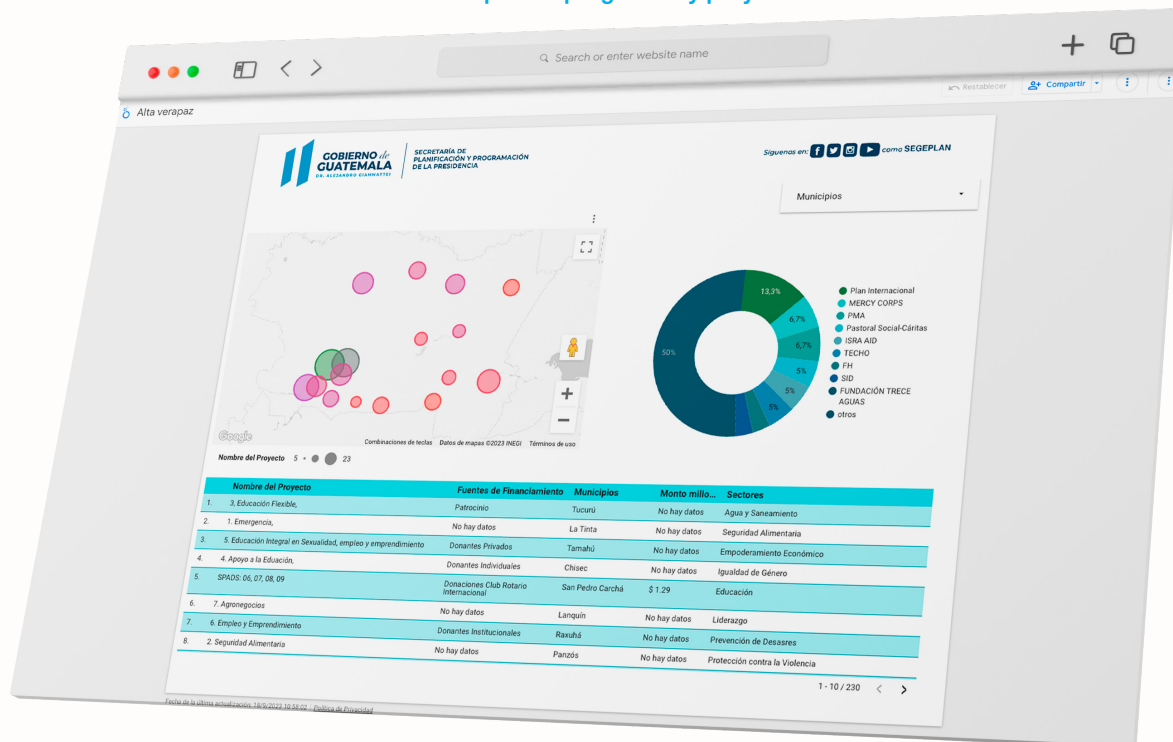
Search or enter website name

Restablecer
Compartir

Alta verapaz

GOBIERNO de GUATEMALA
DR. ALEJANDRO GIAMMATTEI
SECRETARÍA DE PLANIFICACIÓN Y PROGRAMACIÓN DE LA PRESIDENCIA

Síguenos en: como SEGEPLAN

Municipios

Google
Combinaciones de teclas Datos de mapas ©2023 INEGI Términos de uso

Nombre del Proyecto 5 23

13,3%
6,7%
6,7%
5%
5%
50%

Plan Internacional
MERCY CORPS
PMA
Pastoral Social-Cáritas
ISRA AID
TECHO
FH
SID
FUNDACIÓN TRECE AGUAS
otros

| | Nombre del Proyecto | Fuentes de Financiamiento | Municipios | Monto millo... | Sectores |
|---|---|---|---|---|---|
| 1. | 3, Educación Flexible, | Patrocinio | Tucurú | No hay datos | Agua y Saneamiento |
| 2. | 1. Emergencia, | No hay datos | La Tinta | No hay datos | Seguridad Alimentaria |
| 3. | 5. Educación Integral en Sexualidad, empleo y emprendimiento | Donantes Privados | Tamahú | No hay datos | Empoderamiento Económico |
| 4. | 4. Apoyo a la Eduación, | Donantes Individuales | Chisec | No hay datos | Igualdad de Género |
| 5. | SPADS: 06, 07, 08, 09 | Donaciones Club Rotario Internacional | San Pedro Carchá | $ 1.29 | Educación |
| 6. | 7. Agronegocios | No hay datos | Lanquín | No hay datos | Liderazgo |
| 7. | 6. Empleo y Emprendimiento | Donantes Institucionales | Raxuhá | No hay datos | Prevención de Desasres |
| 8. | 2. Seguridad Alimentaria | No hay datos | Panzós | No hay datos | Protección contra la Violencia |

1 - 10 / 230

Fecha de la última actualización: 18/9/2023 10:58:02 | Política de Privacidad